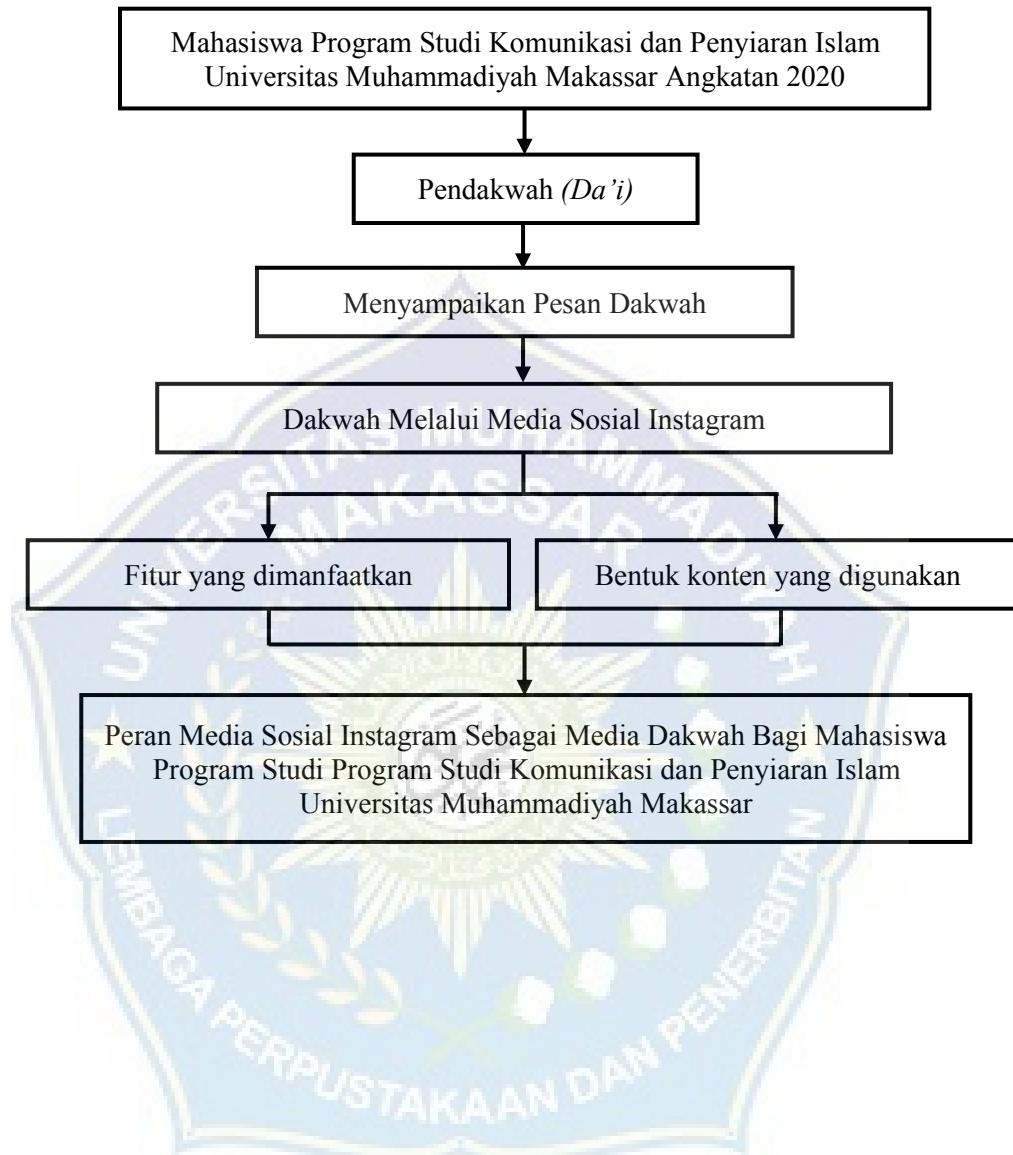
Mahasiswa Program Studi Komunikasi dan Penyiaran Islam Universitas Muhammadiyah Makassar Angkatan 2020

Pendakwah *(Da'i)*

Menyampaikan Pesan Dakwah

Dakwah Melalui Media Sosial Instagram

Fitur yang dimanfaatkan

Bentuk konten yang digunakan

Peran Media Sosial Instagram Sebagai Media Dakwah Bagi Mahasiswa Program Studi Program Studi Komunikasi dan Penyiaran Islam Universitas Muhammadiyah Makassar

UNIVERSITAS MUHAMMADIYAH MAKASSAR

LEMBAGA PERPUSTAKAAN DAN PENERBITAN